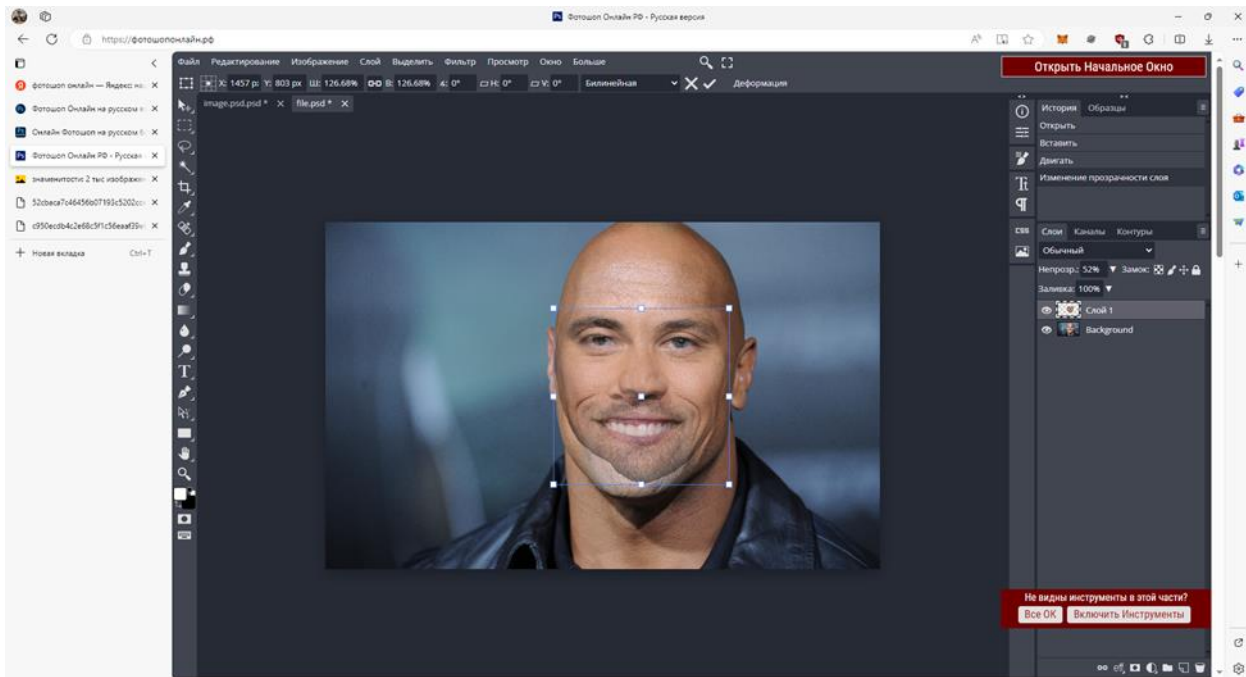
Фотошоп Онлайн РФ - Русская версия

https://фотошопонлайн.рф

фотошоп онлайн — Яндекс: на ×
Фотошоп Онлайн на русском ×
Онлайн Фотошоп на русском ×
Фотошоп Онлайн РФ - Русская ×
знаменитости 2 тыс изображ ×
52cbaca7c46456b07193c5202c ×
c950ecdb4c2e68c5f1c56eaaf39 ×
+ Новая вкладка Ctrl+T

Файл Редактирование Изображение Слой Выделить Фильтр Просмотр Окно Больше

X: 1457 p Y: 803 px Ш: 126.68% В: 126.68% 0° H: 0° V: 0° Билинейная Деформация

image.psd.psd * × file.psd * ×

Открыть Начальное Окно

История Образцы
Открыть
Вставить
Двигать
Изменение прозрачности слоя

Слои Каналы Контуры
Обычный
Непрозр.: 52% Замок:
Заливка: 100%
Слой 1
Background

Не видны инструменты в этой части?
Все ОК Включить Инструменты